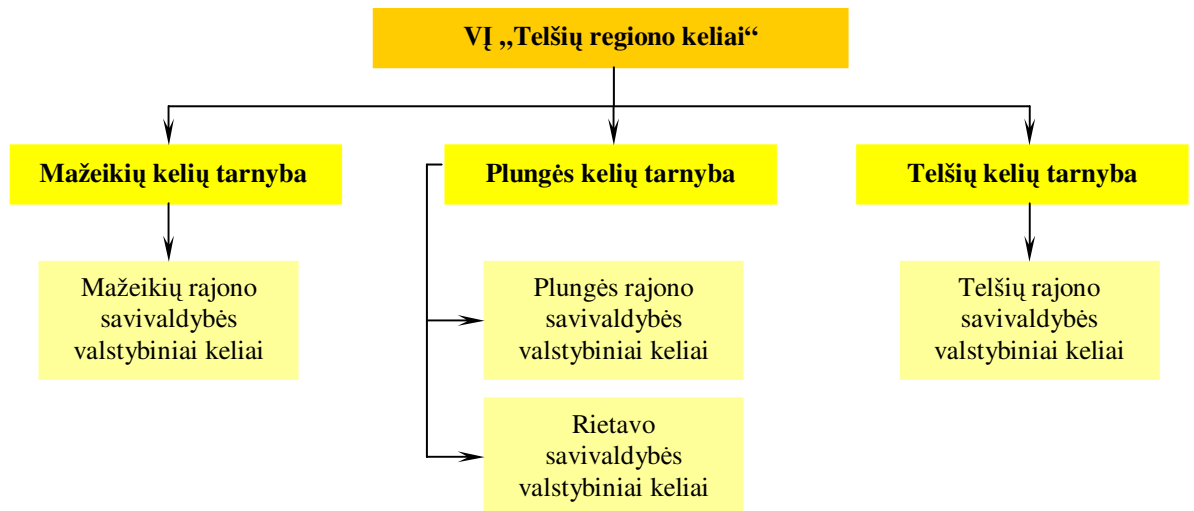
VĮ „Telšių regiono keliai“

Mažeikių kelių tarnyba

Plungės kelių tarnyba

Telšių kelių tarnyba

Mažeikių rajono savivaldybės valstybiniai keliai

Plungės rajono savivaldybės valstybiniai keliai

Rietavo savivaldybės valstybiniai keliai

Telšių rajono savivaldybės valstybiniai keliai